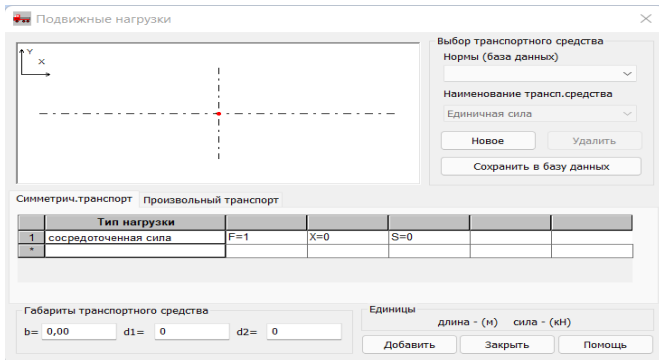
Подвижные нагрузки

Y
X

Выбор транспортного средства
Нормы (база данных)
Наименование трансп.средства
Единичная сила
Новое
Удалить
Сохранить в базу данных

Симметрич.транспорт
Произвольный транспорт

| | Тип нагрузки | | | | | |
|---|---|---|---|---|---|---|
| 1 | сосредоточенная сила | F=1 | X=0 | S=0 | | |
| * | | | | | | |

Габариты транспортного средства
b= 0,00
d1= 0
d2= 0

Единицы
длина - (м) сила - (кН)

Добавить
Закрыть
Помощь